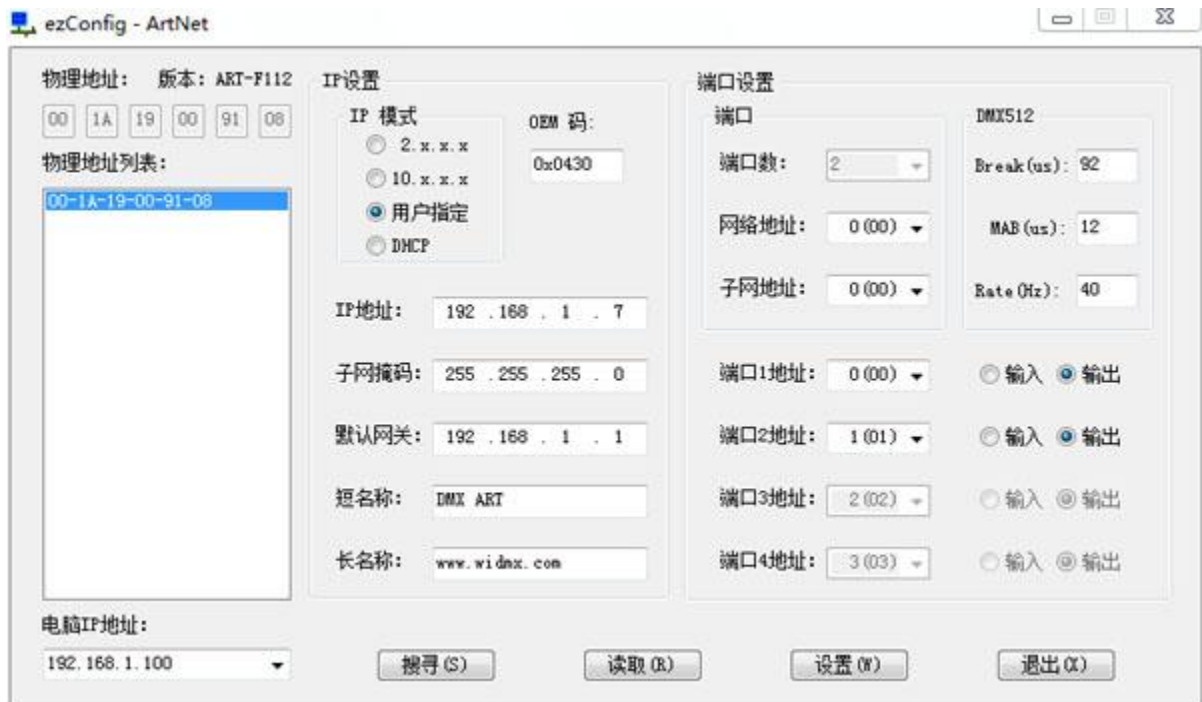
ezConfig - ArtNet

物理地址: 版本: ART-F112

00 1A 19 00 91 08

物理地址列表:

00-1A-19-00-91-08

IP设置

IP 模式

2.x.x.x

10.x.x.x

用户指定

DHCP

OEM 码:

0x0430

IP地址: 192 . 168 . 1 . 7

子网掩码: 255 . 255 . 255 . 0

默认网关: 192 . 168 . 1 . 1

短名称: DMX ART

长名称: www.widmx.com

端口设置

端口

端口数: 2

网络地址: 0(00)

子网地址: 0(00)

DMX512

Break(us): 92

MAB(us): 12

Rate(Hz): 40

端口1地址: 0(00) 输入 输出

端口2地址: 1(01) 输入 输出

端口3地址: 2(02) 输入 输出

端口4地址: 3(03) 输入 输出

电脑IP地址:

192.168.1.100

搜寻(S)

读取(R)

设置(W)

退出(X)